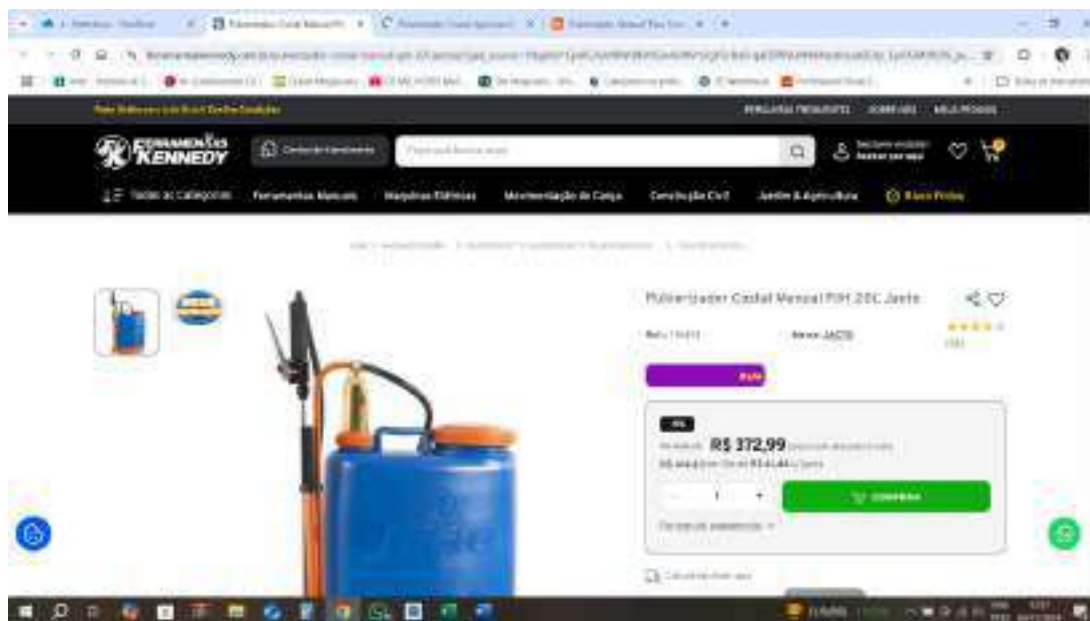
FERRAMENTAS KENNEDY

Todas as Categorias | Ferramentas Manuais | Máquinas Elétricas | Movimentação de Carga | Construção Civil | Jardim & Agricultura

Pulverizador Costal Manual PJH 20C Jacto

Ref.: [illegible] Marca: JACTO

R$ 372,99

1

COMPRAR